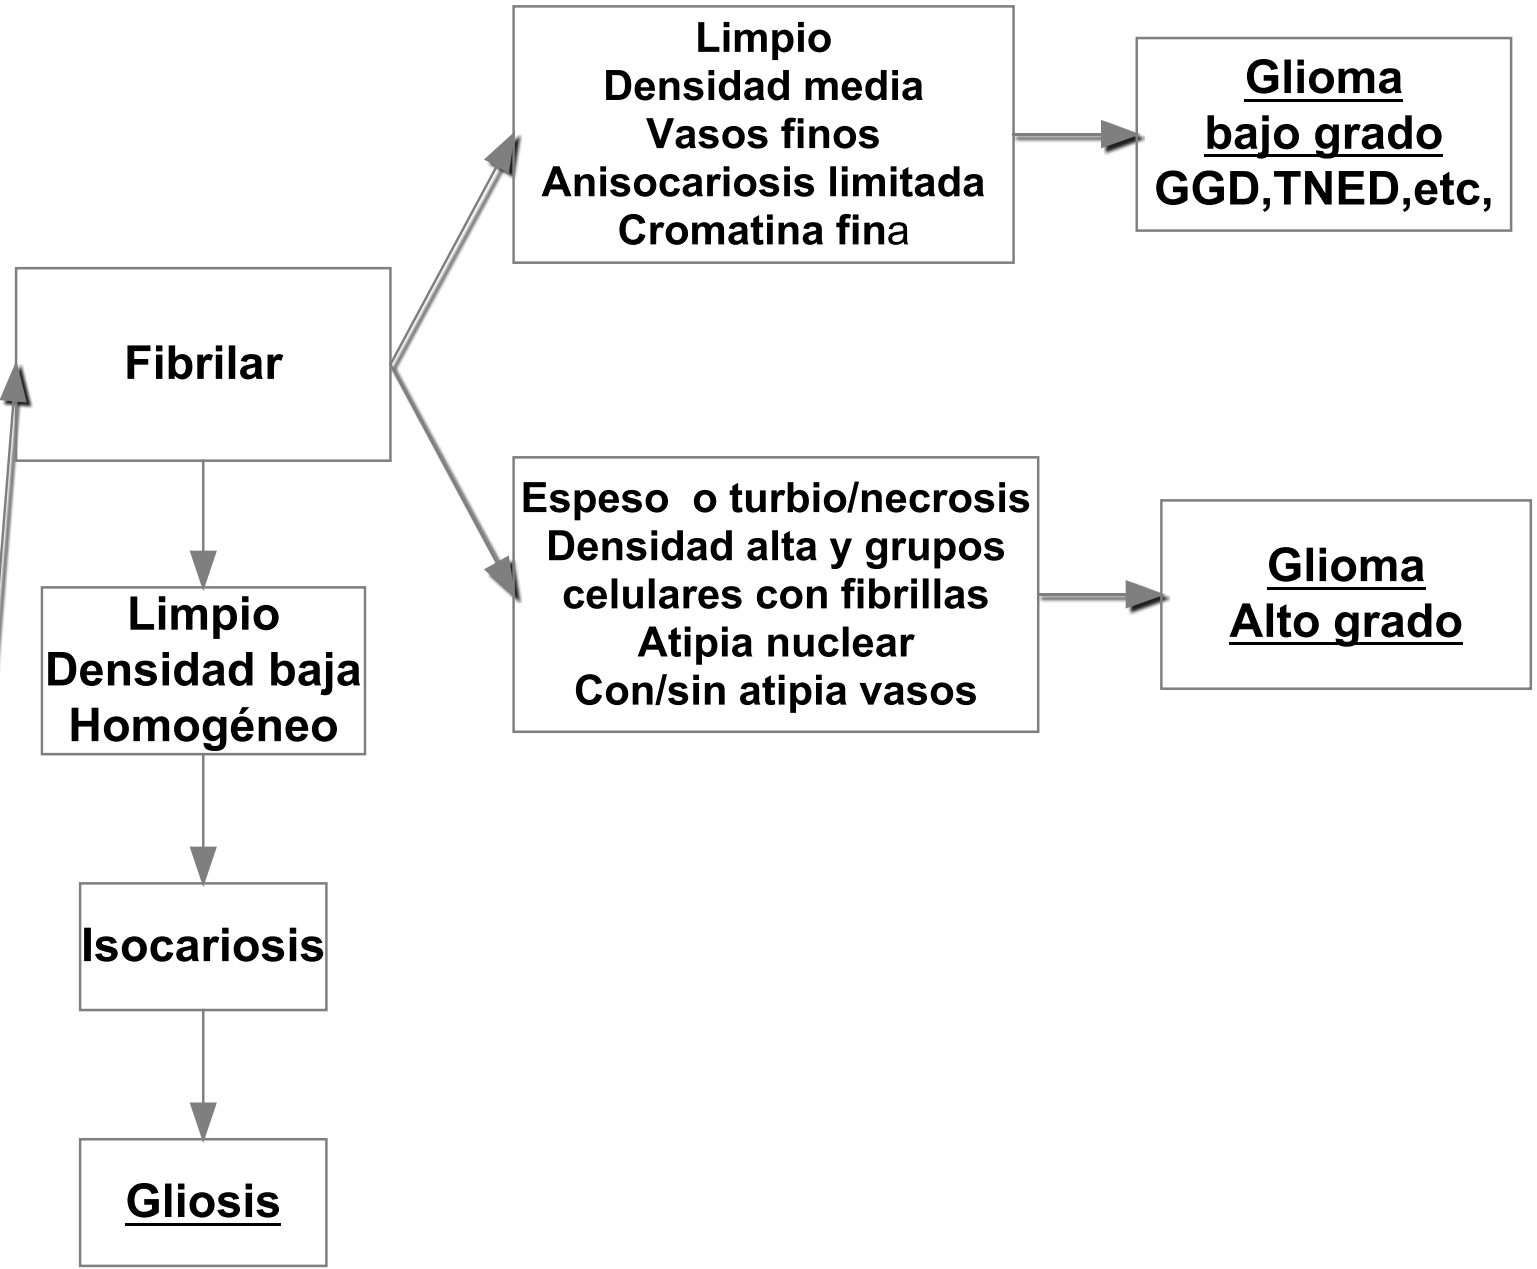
Fibrilar

Limpio
Densidad media
Vasos finos
Anisocariosis limitada
Cromatina fina

Glioma
bajo grado
GGD,TNED,etc,

Espeso o turbio/necrosis
Densidad alta y grupos celulares con fibrillas
Atipia nuclear
Con/sin atipia vasos

Glioma
Alto grado

Limpio
Densidad baja
Homogéneo

Isocariosis

Gliosis